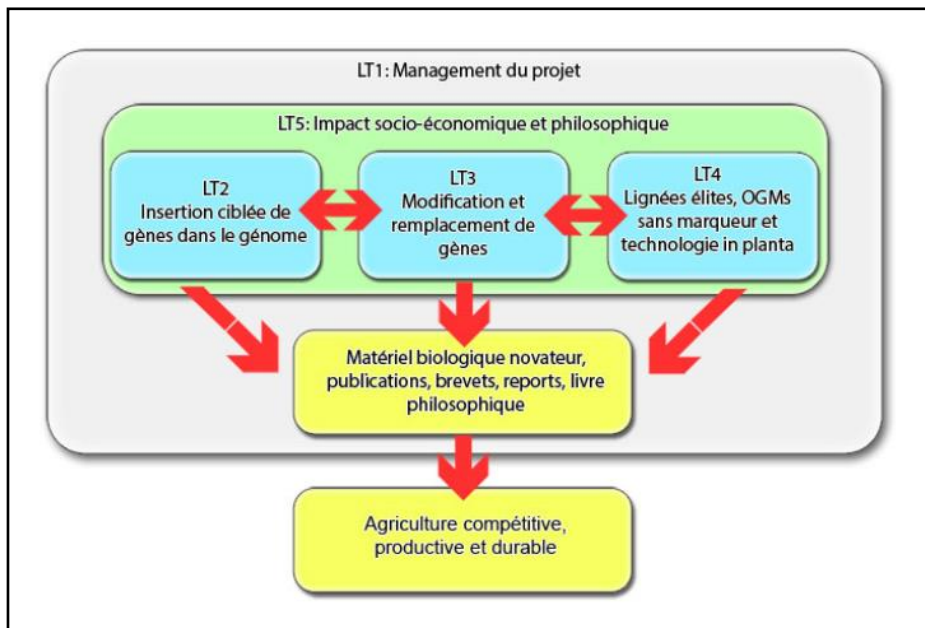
LT1: Management du projet

LT5: Impact socio-économique et philosophique

LT2
Insertion ciblée de gènes dans le génome

LT3
Modification et remplacement de gènes

LT4
Lignées élites, OGMs sans marqueur et technologie in planta

Matériel biologique novateur, publications, brevets, reports, livre philosophique

Agriculture compétitive, productive et durable